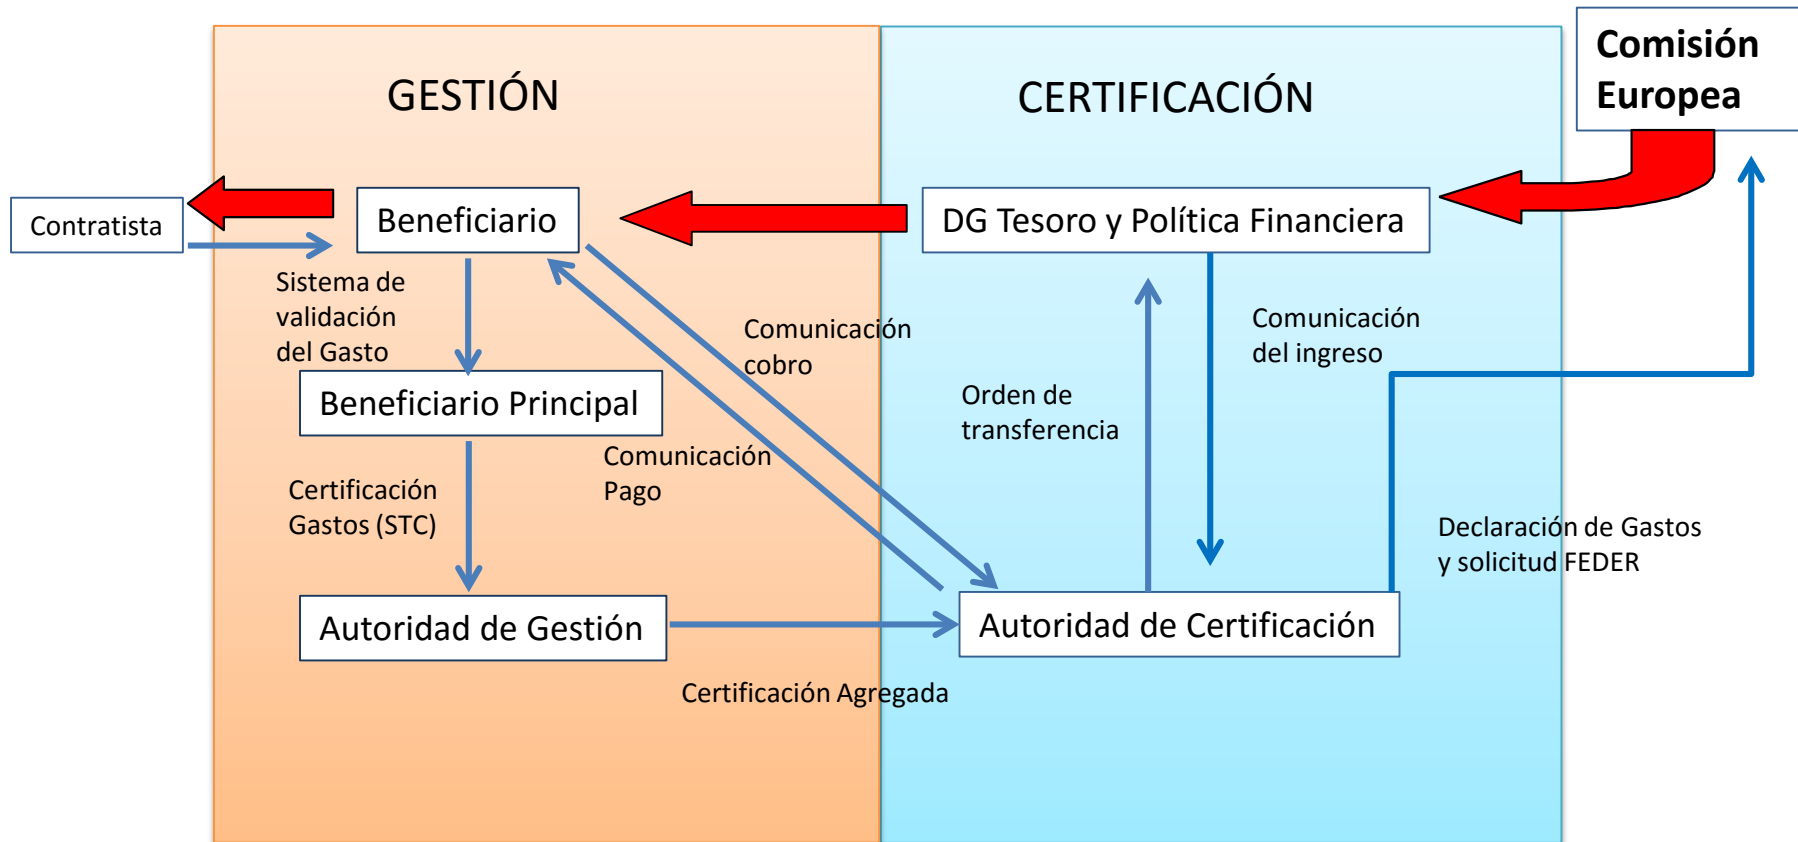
GESTIÓN

CERTIFICACIÓN

Comisión Europea

Contratista

Beneficiario

DG Tesoro y Política Financiera

Sistema de validación del Gasto

Comunicación cobro

Comunicación del ingreso

Orden de transferencia

Beneficiario Principal

Comunicación Pago

Certificación Gastos (STC)

Declaración de Gastos y solicitud FEDER

Autoridad de Gestión

Autoridad de Certificación

Certificación Agregada